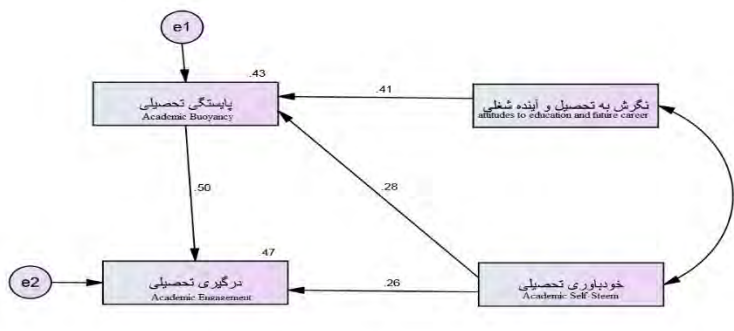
e1

.43

پایستگی تحصیلی
Academic Buoyancy

.41

نگرش به تحصیل و آینده شغلی
attitudes to education and future career

.50

.28

.47

e2

درگیری تحصیلی
Academic Engagement

.26

خودباوری تحصیلی
Academic Self-Steem